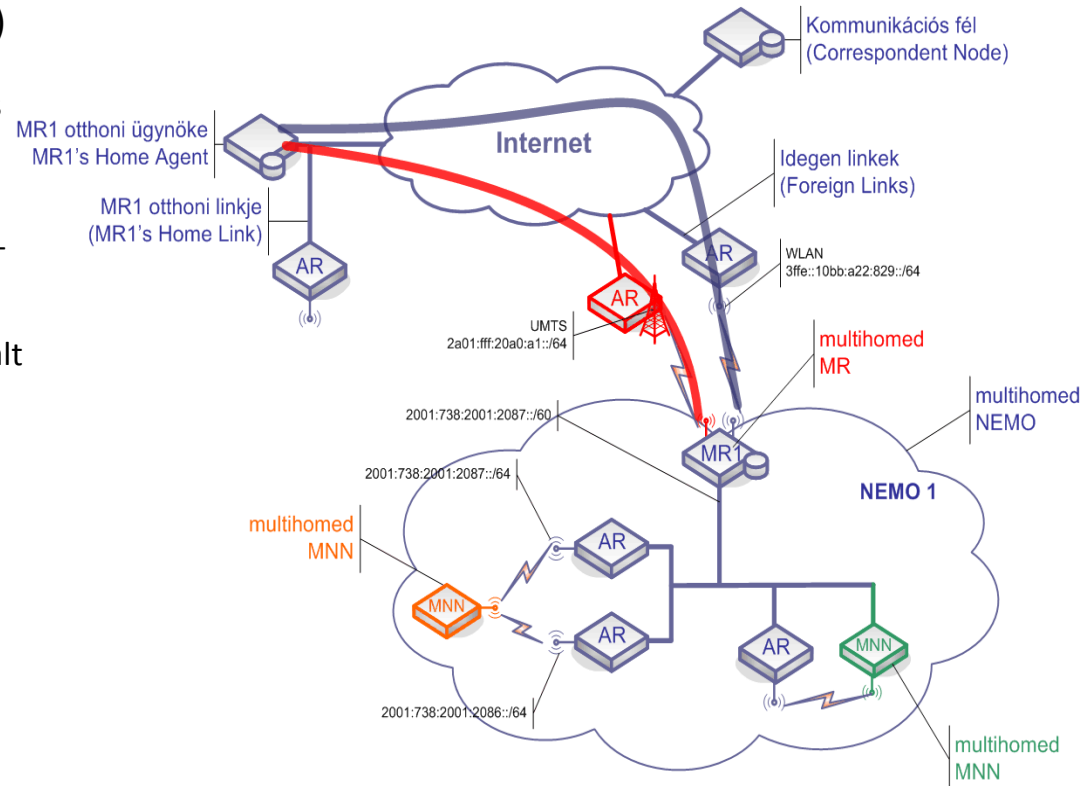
Kommunikációs fél
(Correspondent Node)

MR1 otthoni ügynöke
MR1's Home Agent

Internet

Idegen linkek
(Foreign Links)

MR1 otthoni linkje
(MR1's Home Link)

AR

AR

WLAN
3ffe::10bb:a22:829::/64

AR

UMTS
2a01:fff:20a0:a1::/64

multihomed
MR

multihomed
NEMO

2001:738:2001:2087::/60

MR1

NEMO 1

2001:738:2001:2087::/64

multihomed
MNN

AR

MNN

AR

AR

MNN

2001:738:2001:2086::/64

multihomed
MNN

)

lt